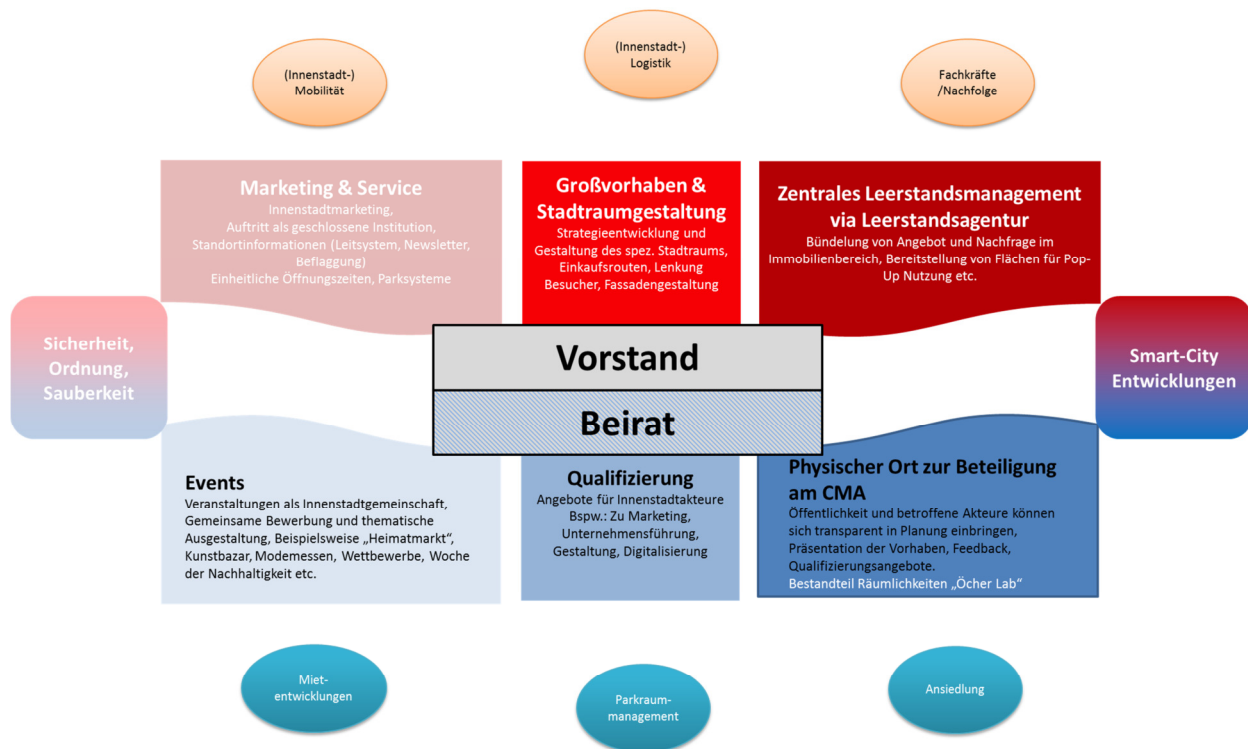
(Innenstadt-) Mobilität

(Innenstadt-) Logistik

Fachkräfte /Nachfolge

Marketing & Service
Innenstadtmarketing, Auftritt als geschlossene Institution, Standortinformationen (Leitsystem, Newsletter, Beflaggung) Einheitliche Öffnungszeiten, Parksysteme

Großvorhaben & Stadtraumgestaltung
Strategieentwicklung und Gestaltung des spez. Stadtraums, Einkaufsrouten, Lenkung Besucher, Fassadengestaltung

Zentrales Leerstandsmanagement via Leerstandsagentur
Bündelung von Angebot und Nachfrage im Immobilienbereich, Bereitstellung von Flächen für Pop-Up Nutzung etc.

Sicherheit, Ordnung, Sauberkeit

Vorstand

Beirat

Smart-City Entwicklungen

Events
Veranstaltungen als Innenstadtgemeinschaft, Gemeinsame Bewerbung und thematische Ausgestaltung, Beispielsweise „Heimatmarkt“, Kunstbazar, Modemessen, Wettbewerbe, Woche der Nachhaltigkeit etc.

Qualifizierung
Angebote für Innenstadtakteure Bspw.: Zu Marketing, Unternehmensführung, Gestaltung, Digitalisierung

Physischer Ort zur Beteiligung am CMA
Öffentlichkeit und betroffene Akteure können sich transparent in Planung einbringen, Präsentation der Vorhaben, Feedback, Qualifizierungsangebote. Bestandteil Räumlichkeiten „Öcher Lab“

Miet-entwicklungen

Parkraum-management

Ansiedlung